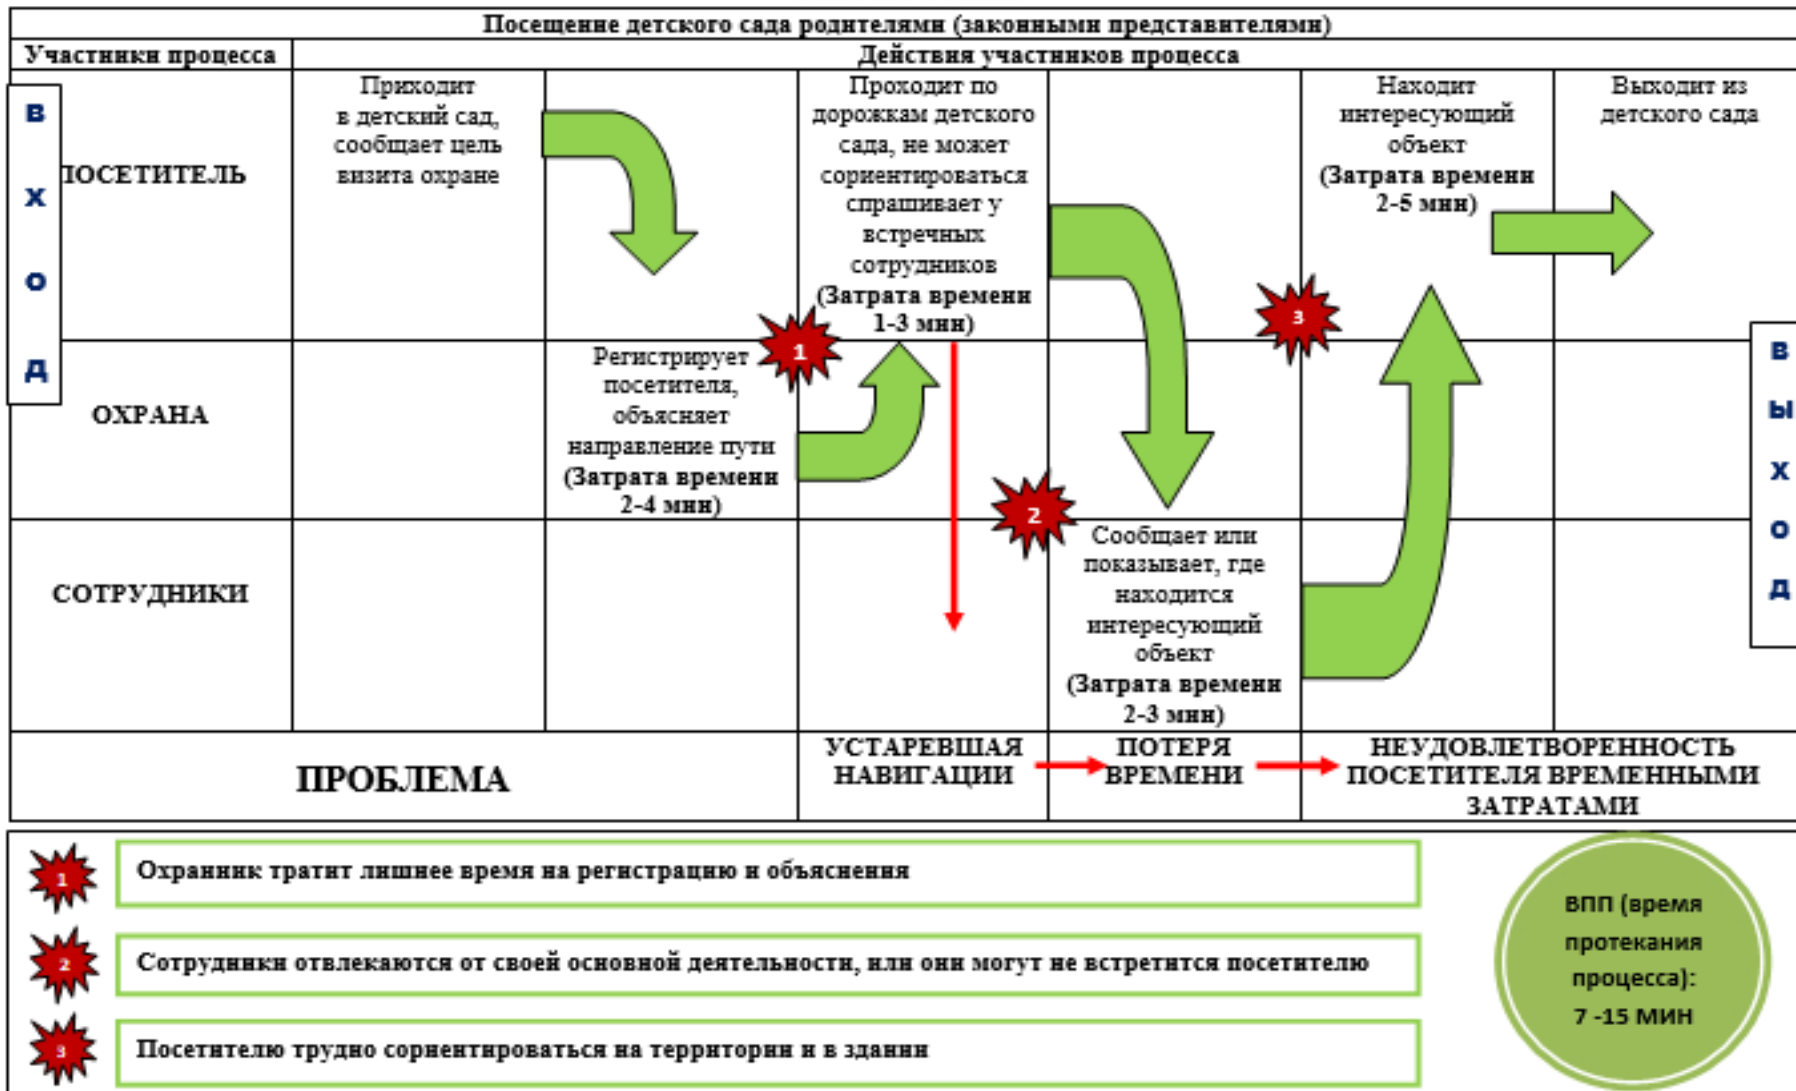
Посещение детского сада родителями (законными представителями)

| Участники процесса | Действия участников процесса | | | | | |
|---|---|---|---|---|---|---|
| ПОСЕТИТЕЛЬ | Приходит в детский сад, сообщает цель визита охране | | Проходит по дорожкам детского сада, не может сориентироваться спрашивает у встречных сотрудников (Затрата времени 1-3 мин) | | Находит интересующий объект (Затрата времени 2-5 мин) | Выходит из детского сада |
| ОХРАНА | | Регистрирует посетителя, объясняет направление пути (Затрата времени 2-4 мин) | | | | |
| СОТРУДНИКИ | | | | Сообщает или показывает, где находится интересующий объект (Затрата времени 2-3 мин) | | |
| ПРОБЛЕМА | | | УСТАРЕВШАЯ НАВИГАЦИИ | ПОТЕРЯ ВРЕМЕНИ | НЕУДОВЛЕТВОРЕННОСТЬ ПОСЕТИТЕЛЯ ВРЕМЕННЫМИ ЗАТРАТАМИ | |

В Х О Д

В Ы Х О Д

1 2 3

1 Охранник тратит лишнее время на регистрацию и объяснения

2 Сотрудники отвлекаются от своей основной деятельности, или они могут не встретится посетителю

3 Посетителю трудно сориентироваться на территории и в здании

ВПП (время протекания процесса): 7 -15 МИН